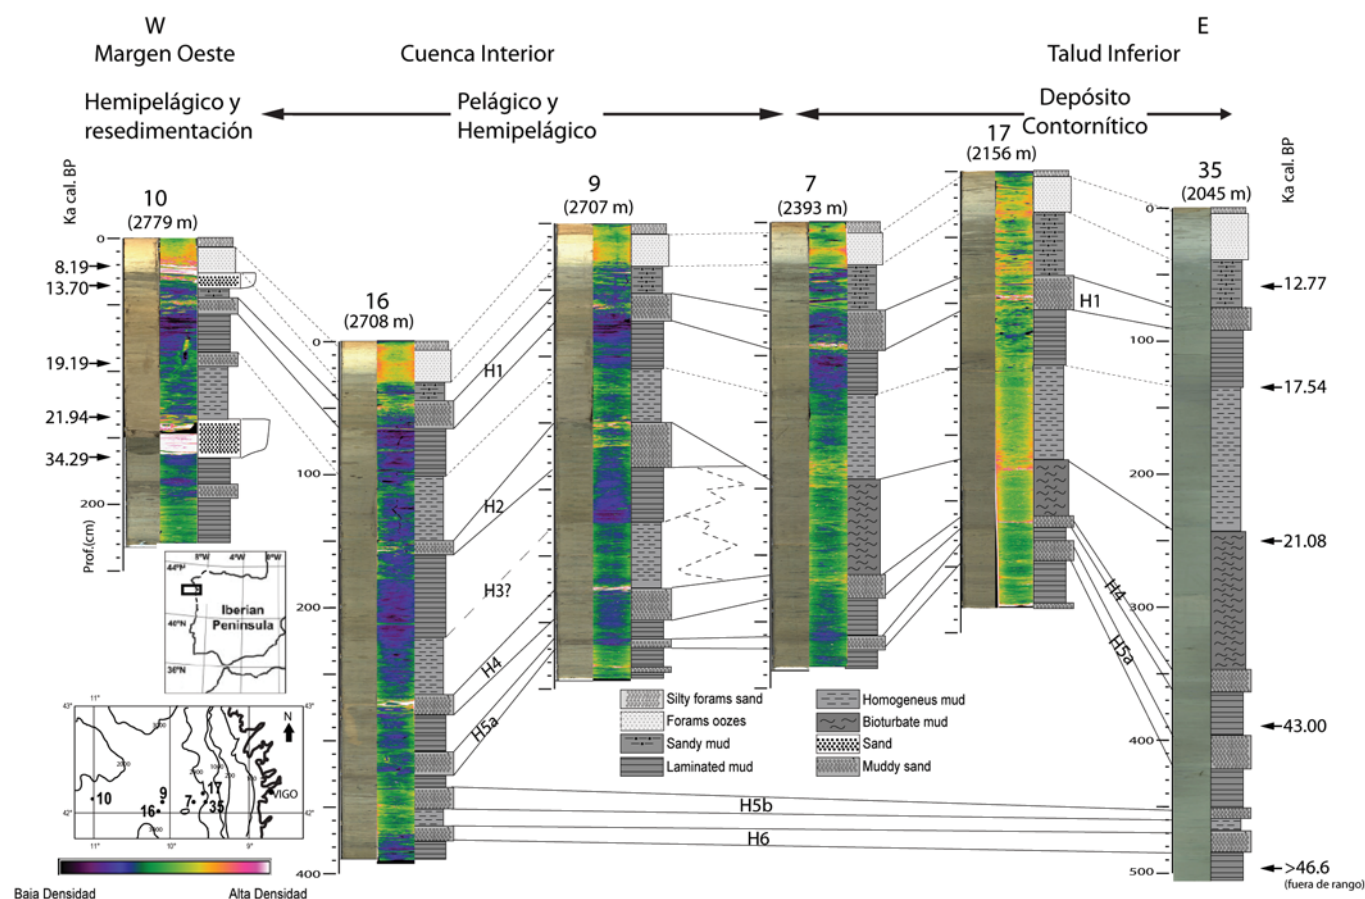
W
Margen Oeste

Cuenca Interior

E
Talud Inferior

Hemipelágico y resedimentación

Pelágico y Hemipelágico

Depósito Contornítico

Ka cal. BP

10
(2779 m)

16
(2708 m)

9
(2707 m)

7
(2393 m)

17
(2156 m)

35
(2045 m)

Ka cal. BP

0
8.19
13.70
19.19
21.94
34.29
200
Prof.(cm)

0
100
200
300
400

H1
H2
H3?
H4
H5a
H5b
H6
H1
H4
H5a

0
100
200
300
400
500

12.77
17.54
21.08
43.00
>46.6
(fuera de rango)

Silty forams sand
Forams oozes
Sandy mud
Laminated mud
Homogeneus mud
Bioturbate mud
Sand
Muddy sand

8°W
4°W
0°W
44°N
40°N
36°N
Iberian Peninsula

43°
11°
42°
10°
9°
N
10
9
16
7
17
35
VIGO

Baia Densidad
Alta Densidad